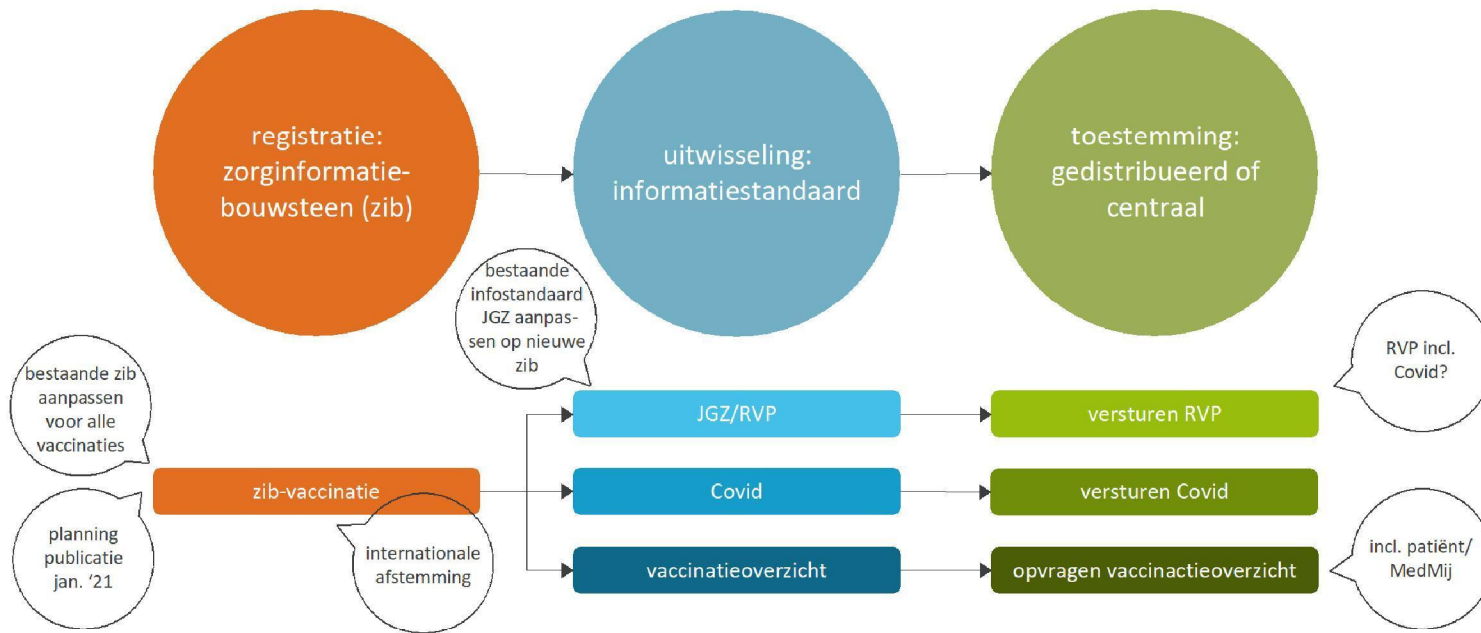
registratie: zorginformatiebouwsteen (zib)

uitwisseling: informatiestandaard

toestemming: gedistribueerd of centraal

bestaande infostandaard JGZ aanpassen op nieuwe zib

RVP incl. Covid?

bestaande zib aanpassen voor alle vaccinaties

JGZ/RVP

versturen RVP

zib-vaccinatie

Covid

versturen Covid

planning publicatie jan. '21

internationale afstemming

vaccinatieoverzicht

opvragen vaccinactieoverzicht

incl. patiënt/ MedMij